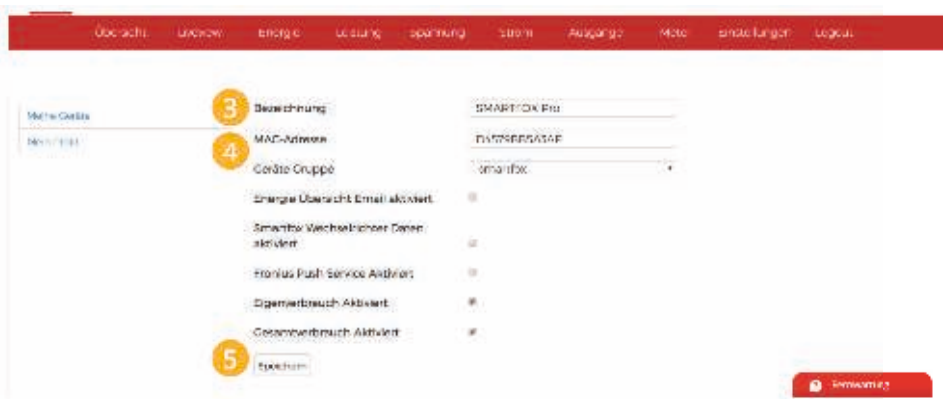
Übersicht Liveview Energie Leistung Spannung Strom Ausgänge Meter Einstellungen Logout

Meine Geräte
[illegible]

3 Bezeichnung SMARTFOX Pro
4 MAC-Adresse DA77BEB5A5AF
Geräte Gruppe smartfox
Energie Übersicht Email aktiviert
Smartfox Wechselrichter Daten aktiviert
Fronius Push Service Aktiviert
Eigenverbrauch Aktiviert
Gesamtverbrauch Aktiviert
5 Speichern

Fernwartung